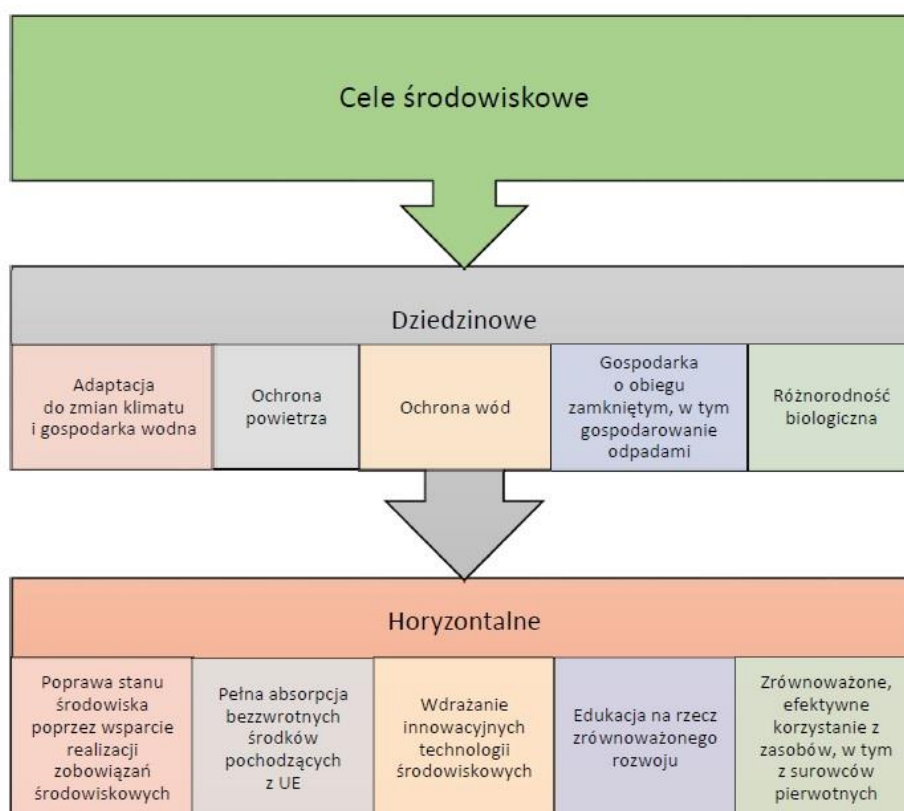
Cele środowiskowe

Dziedzinowe

Adaptacja do zmian klimatu i gospodarka wodna

Ochrona powietrza

Ochrona wód

Gospodarka o obiegu zamkniętym, w tym gospodarowanie odpadami

Różnorodność biologiczna

Horyzontalne

Poprawa stanu środowiska poprzez wsparcie realizacji zobowiązań środowiskowych

Pełna absorpcja bezzwrotnych środków pochodzących z UE

Wdrażanie innowacyjnych technologii środowiskowych

Edukacja na rzecz zrównoważonego rozwoju

Zrównoważone, efektywne korzystanie z zasobów, w tym z surowców pierwotnych